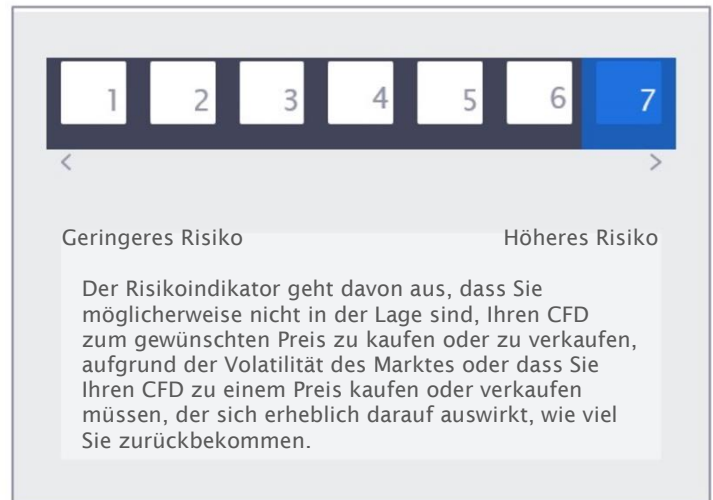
1 2 3 4 5 6 7

<
>

Geringeres Risiko Höheres Risiko

Der Risikoindikator geht davon aus, dass Sie möglicherweise nicht in der Lage sind, Ihren CFD zum gewünschten Preis zu kaufen oder zu verkaufen, aufgrund der Volatilität des Marktes oder dass Sie Ihren CFD zu einem Preis kaufen oder verkaufen müssen, der sich erheblich darauf auswirkt, wie viel Sie zurückbekommen.